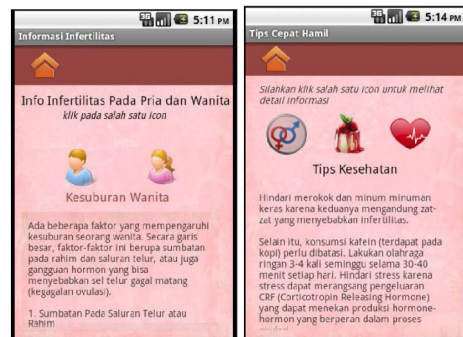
3G 5:11 PM
Informasi Infertilitas

Info Infertilitas Pada Pria dan Wanita
klik pada salah satu icon

Kesuburan Wanita

Ada beberapa faktor yang mempengaruhi kesuburan seorang wanita. Secara garis besar, faktor-faktor ini berupa sumbatan pada rahim dan saluran telur, atau juga gangguan hormon yang bisa menyebabkan sel telur gagal matang (kegagalan ovulasi).

1. Sumbatan Pada Saluran Telur atau Rahim

3G 5:14 PM
Tips Cepat Hamil

Silahkan klik salah satu icon untuk melihat detail informasi

Tips Kesehatan

Hindari merokok dan minum minuman keras karena keduanya mengandung zat-zat yang menyebabkan infertilitas.

Selain itu, konsumsi kafein (terdapat pada kopi) perlu dibatasi. Lakukan olahraga ringan 3-4 kali seminggu, selama 30-40 menit setiap hari. Hindari stress karena stress dapat merangsang pengeluaran CRF (Corticotropin Releasing Hormone) yang dapat menekan produksi hormone-hormon yang berperan dalam proses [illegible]